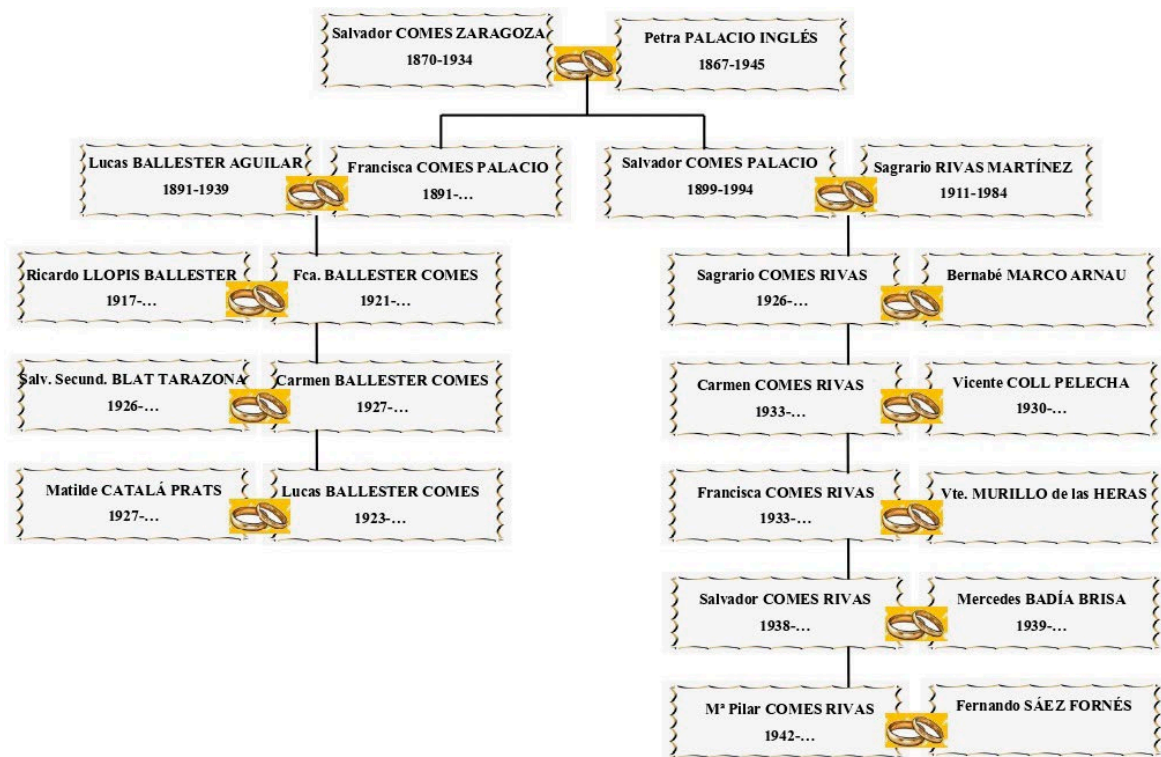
Salvador COMES ZARAGOZA
1870-1934

Petra PALACIO INGLÉS
1867-1945

Lucas BALLESTER AGUILAR
1891-1939

Francisca COMES PALACIO
1891-…

Salvador COMES PALACIO
1899-1994

Sagrario RIVAS MARTÍNEZ
1911-1984

Ricardo LLOPIS BALLESTER
1917-…

Fca. BALLESTER COMES
1921-…

Salv. Secund. BLAT TARAZONA
1926-…

Carmen BALLESTER COMES
1927-…

Matilde CATALÁ PRATS
1927-…

Lucas BALLESTER COMES
1923-…

Sagrario COMES RIVAS
1926-…

Bernabé MARCO ARNAU

Carmen COMES RIVAS
1933-…

Vicente COLL PELECHA
1930-…

Francisca COMES RIVAS
1933-…

Vte. MURILLO de las HERAS

Salvador COMES RIVAS
1938-…

Mercedes BADÍA BRISA
1939-…

Mª Pilar COMES RIVAS
1942-…

Fernando SÁEZ FORNÉS